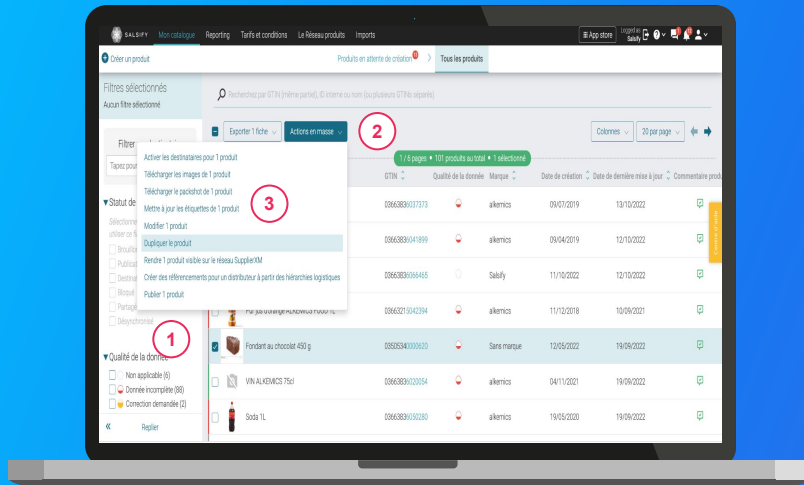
SALSIFY Mon catalogue Reporting Tarifs et conditions Le Réseau produits Imports

App store Logged as Salsify

Créer un produit

Produits en attente de création > Tous les produits

Filtres sélectionnés
Aucun filtre sélectionné

Recherchez par GTIN (même partiel), ID interne ou nom (ou plusieurs GTINs séparés)

Filtrer
Tapez pour

Exporter 1 fiche Actions en masse

2

Colonnes 20 par page

1 / 6 pages • 101 produits au total • 1 sélectionné

Activer les destinataires pour 1 produit
Télécharger les images de 1 produit
Télécharger le packshot de 1 produit
Mettre à jour les étiquettes de 1 produit
Modifier 1 produit
Dupliquer le produit
Rendre 1 produit visible sur le réseau SupplierXM
Créer des référencements pour un distributeur à partir des hiérarchies logistiques
Publier 1 produit

3

▾Statut de
Sélectionne
utiliser ce fi
Brouillon
Publication
Destinat
Bloqué
Partagé
Désynchronisé

1

▾Qualité de la donnée
Non applicable (6)
Donnée incomplète (88)
Correction demandée (2)

« Replier

| | | GTIN | Qualité de la donnée | Marque | Date de création | Date de dernière mise à jour | Commentaire produit |
|---|---|---|---|---|---|---|---|
| | | 03663836037373 | | alkemics | 09/07/2019 | 13/10/2022 | |
| | | 03663836041899 | | alkemics | 09/04/2019 | 12/10/2022 | |
| | | 03663836066465 | | Salsify | 11/10/2022 | 12/10/2022 | |
| | Pur jus d'orange ALKEMICS FOOD 1L | 03663215042394 | | alkemics | 11/12/2018 | 10/09/2021 | |
| ☑ | Fondant au chocolat 450 g | 03505340000620 | | Sans marque | 12/05/2022 | 19/09/2022 | |
| | VIN ALKEMICS 75cl | 03663836020054 | | alkemics | 04/11/2021 | 19/09/2022 | |
| | Soda 1L | 03663836030280 | | alkemics | 19/05/2020 | 19/09/2022 | |